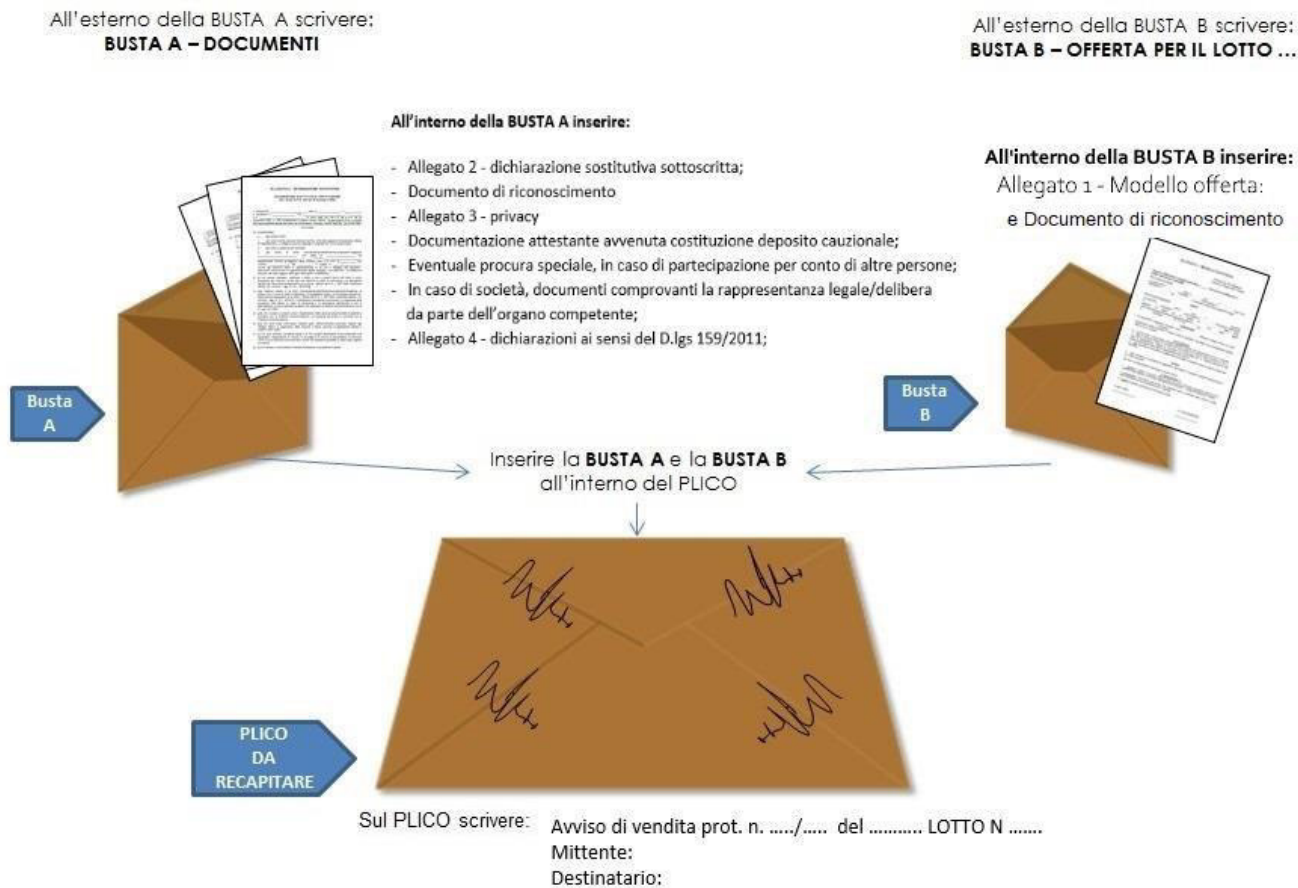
All'esterno della BUSTA A scrivere:
**BUSTA A – DOCUMENTI**

All'esterno della BUSTA B scrivere:
**BUSTA B – OFFERTA PER IL LOTTO ...**

**All'interno della BUSTA A inserire:**

- Allegato 2 - dichiarazione sostitutiva sottoscritta;
- Documento di riconoscimento
- Allegato 3 - privacy
- Documentazione attestante avvenuta costituzione deposito cauzionale;
- Eventuale procura speciale, in caso di partecipazione per conto di altre persone;
- In caso di società, documenti comprovanti la rappresentanza legale/delibera da parte dell'organo competente;
- Allegato 4 - dichiarazioni ai sensi del D.lgs 159/2011;

**All'interno della BUSTA B inserire:**
Allegato 1 - Modello offerta:
e Documento di riconoscimento

Busta A

Busta B

Inserire la **BUSTA A** e la **BUSTA B** all'interno del PLICO

PLICO DA RECAPITARE

Sul PLICO scrivere: Avviso di vendita prot. n. ...../..... del ........... LOTTO N .......
Mittente:
Destinatario: